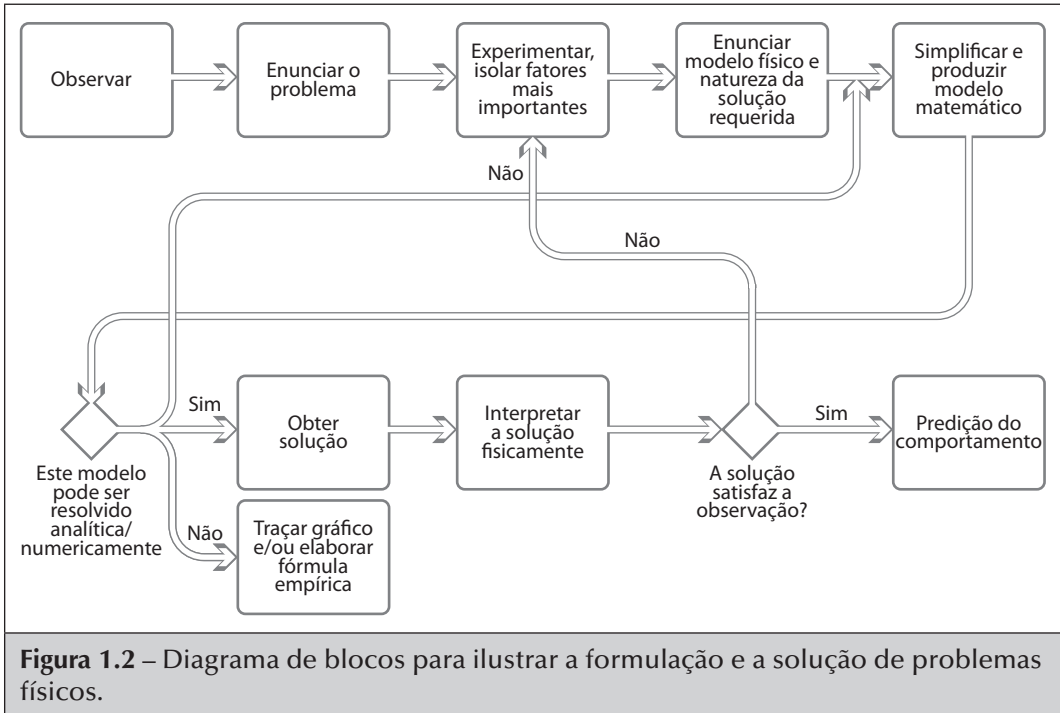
Observar

Enunciar o problema

Experimentar, isolar fatores mais importantes

Enunciar modelo físico e natureza da solução requerida

Simplificar e produzir modelo matemático

Não

Não

Sim

Obter solução

Interpretar a solução fisicamente

Sim

Predição do comportamento

Este modelo pode ser resolvido analítica/numericamente

A solução satisfaz a observação?

Não

Traçar gráfico e/ou elaborar fórmula empírica

**Figura 1.2** – Diagrama de blocos para ilustrar a formulação e a solução de problemas físicos.